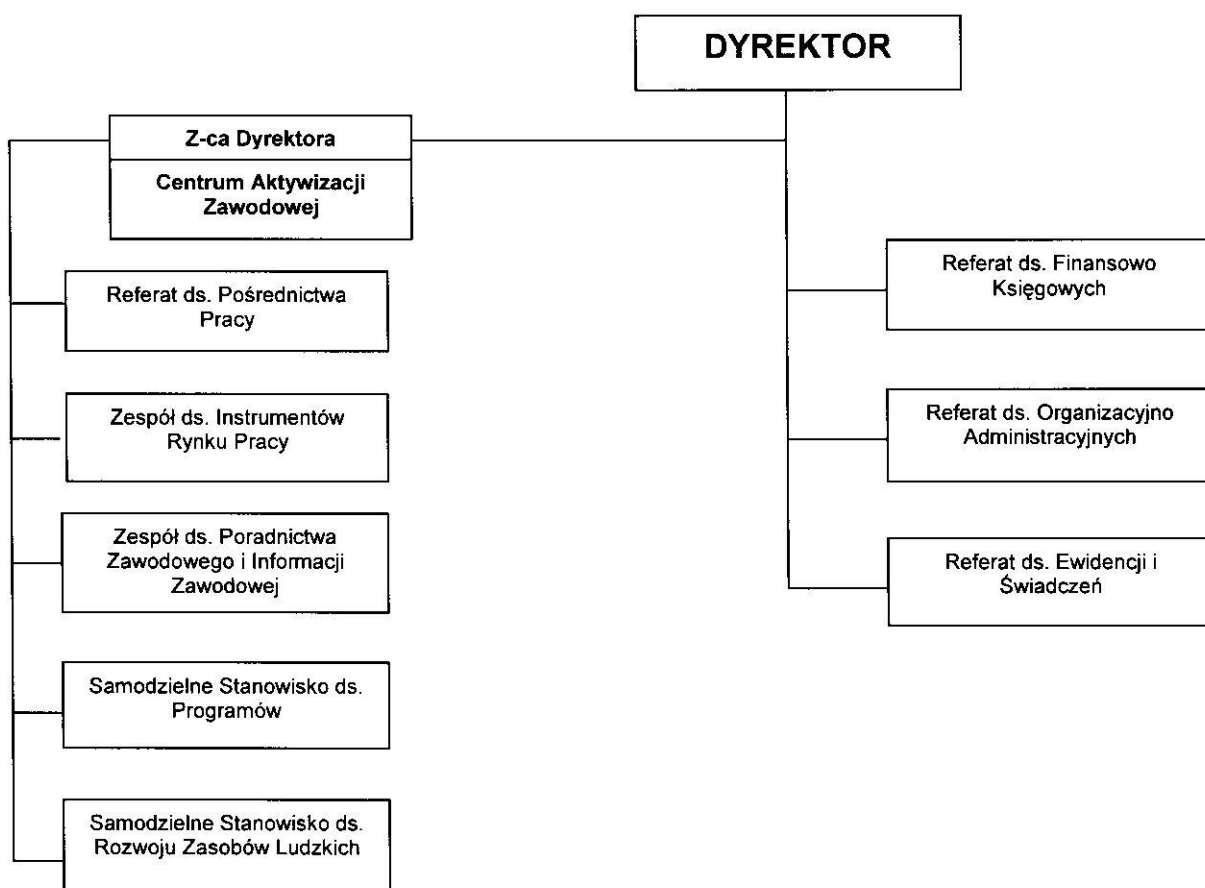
DYREKTOR

Z-ca Dyrektora

Centrum Aktywizacji Zawodowej

Referat ds. Pośrednictwa Pracy

Zespół ds. Instrumentów Rynku Pracy

Zespół ds. Poradnictwa Zawodowego i Informacji Zawodowej

Samodzielne Stanowisko ds. Programów

Samodzielne Stanowisko ds. Rozwoju Zasobów Ludzkich

Referat ds. Finansowo Księgowych

Referat ds. Organizacyjno Administracyjnych

Referat ds. Ewidencji i Świadczeń